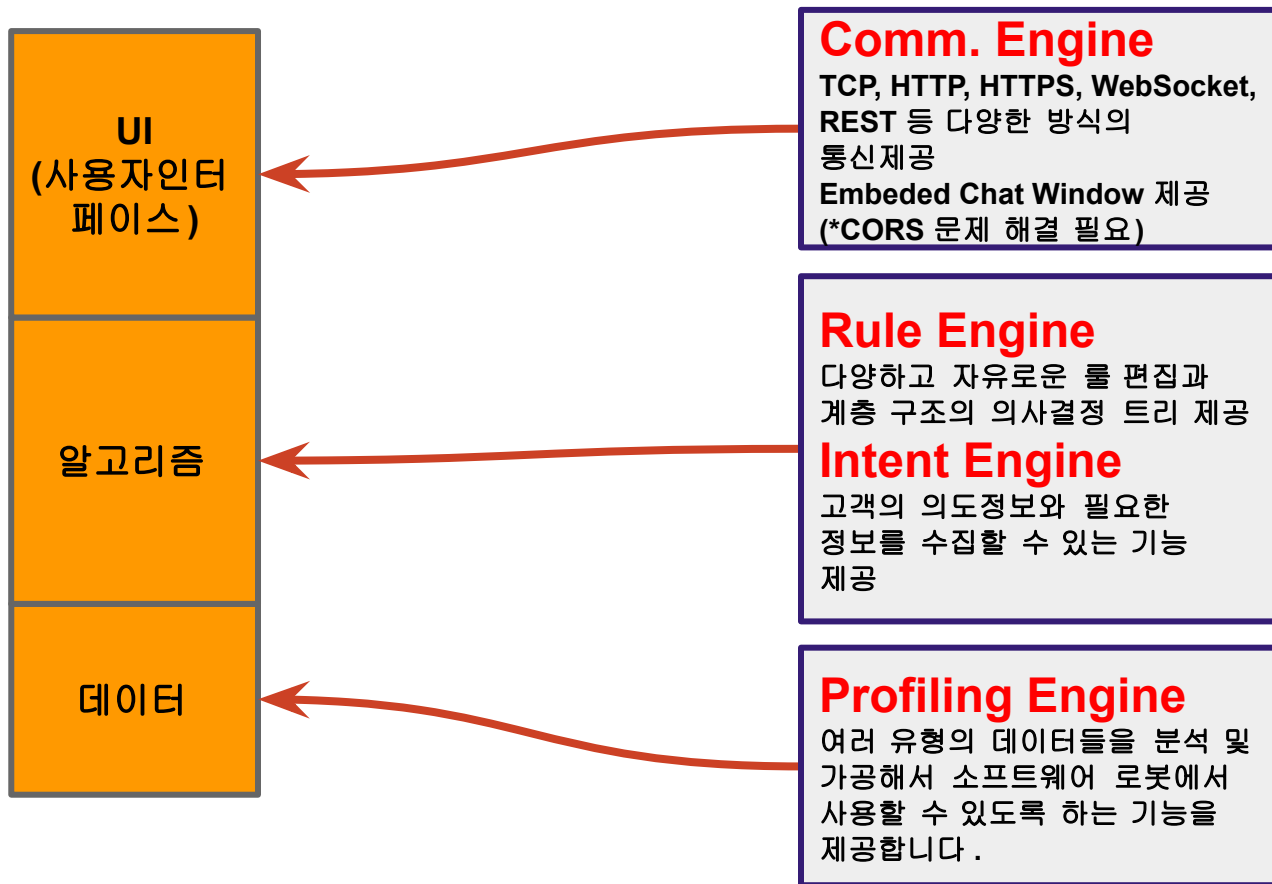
UI
(사용자인터페이스)

알고리즘

데이터

Comm. Engine
TCP, HTTP, HTTPS, WebSocket, REST 등 다양한 방식의 통신제공
Embeded Chat Window 제공
(*CORS 문제 해결 필요)

Rule Engine
다양하고 자유로운 룰 편집과 계층 구조의 의사결정 트리 제공

Intent Engine
고객의 의도정보와 필요한 정보를 수집할 수 있는 기능 제공

Profiling Engine
여러 유형의 데이터들을 분석 및 가공해서 소프트웨어 로봇에서 사용할 수 있도록 하는 기능을 제공합니다 .